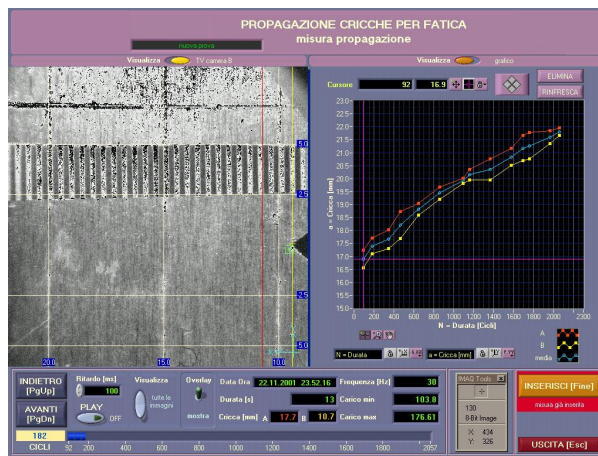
PROPAGAZIONE CRICCHE PER FATICA
misura propagazione

nuova prova

Visualizza TV camera B

Visualizza grafico

Cursore 92 16.9

ELIMINA
RINFRESCA

5.0
2.5
0.0
-2.5
-5.0
20.0
15.0
10.0

23.0
22.5
22.0
21.5
21.0
20.5
20.0
19.5
19.0
18.5
18.0
17.5
17.0
16.5
16.0

a = Cricca [mm]

0 200 400 600 800 1000 1200 1400 1600 1800 2000 2200
N = Durata [Cicli]

A
B
media

N = Durata
a = Cricca [mm]

INDIETRO [PgUp]
AVANTI [PgDn]
Ritardo [ms] 100
PLAY
OFF
Visualizza
tutte le immagini
Overlay
mostra

Data Ora 22.11.2001 23.52.16
Durata [s] 13
Cricca [mm] A 17.7 B 10.7
Frequenza [Hz] 30
Carico min 103.8
Carico max 176.61

IMAQ Tools
130
8-Bit Image
X: 434
Y: 326

INSERISCI [Fine]
misura già inserita

USCITA [Esc]

182
CICLI 92 200 400 600 800 1000 1200 1400 1600 1800 2057